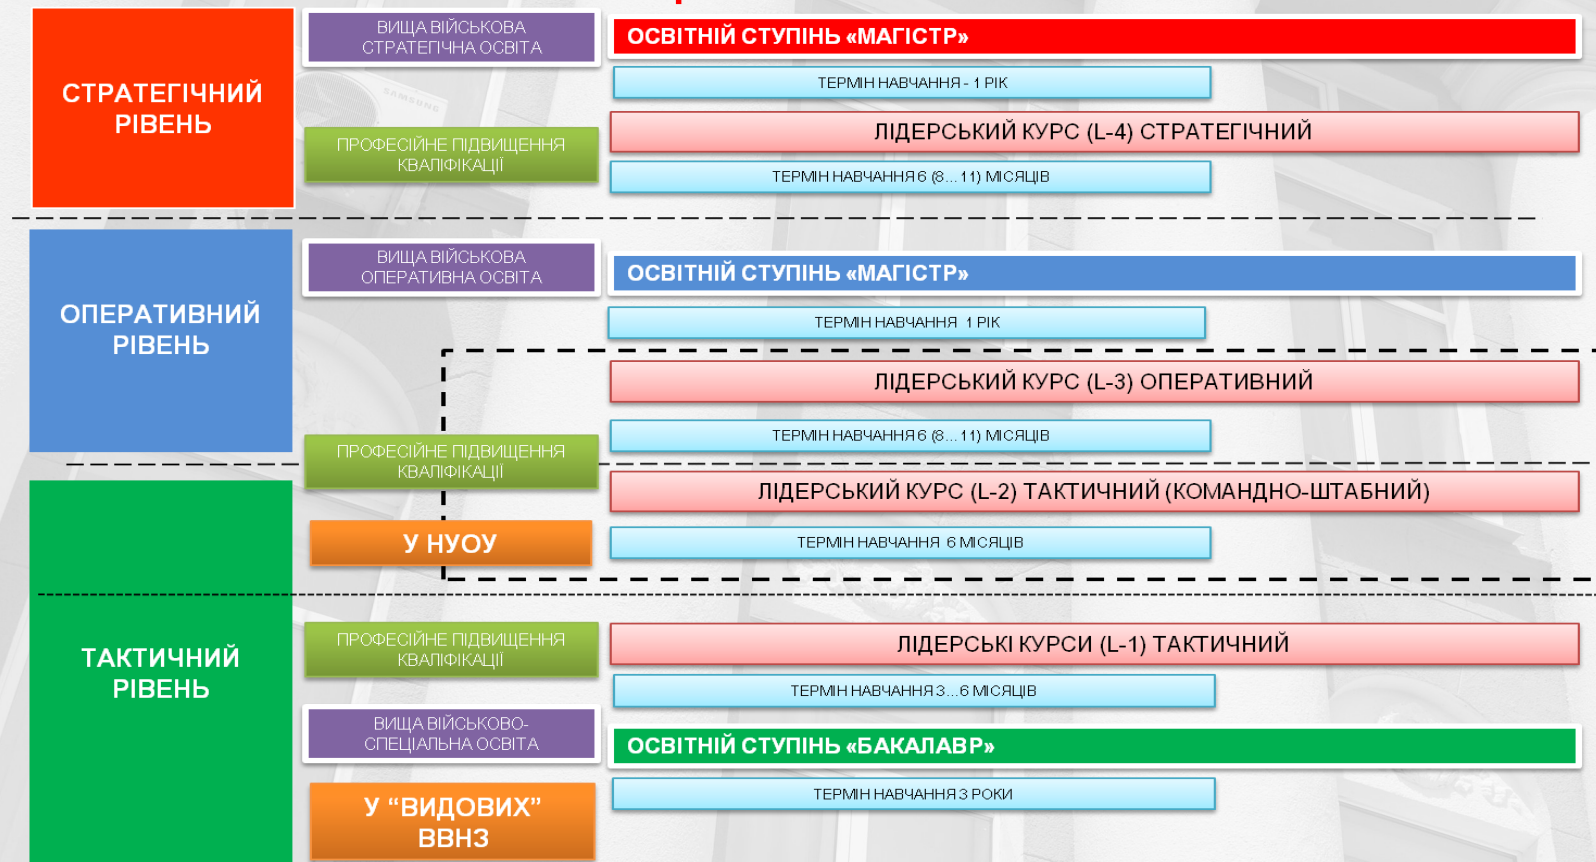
СТРАТЕГІЧНИЙ РІВЕНЬ

ВИЩА ВІЙСЬКОВА СТРАТЕГІЧНА ОСВІТА

ОСВІТНІЙ СТУПІНЬ «МАГІСТР»

ТЕРМІН НАВЧАННЯ - 1 РІК

ПРОФЕСІЙНЕ ПІДВИЩЕННЯ КВАЛІФІКАЦІЇ

ЛІДЕРСЬКИЙ КУРС (L-4) СТРАТЕГІЧНИЙ

ТЕРМІН НАВЧАННЯ 6 (8…11) МІСЯЦІВ

ОПЕРАТИВНИЙ РІВЕНЬ

ВИЩА ВІЙСЬКОВА ОПЕРАТИВНА ОСВІТА

ОСВІТНІЙ СТУПІНЬ «МАГІСТР»

ТЕРМІН НАВЧАННЯ 1 РІК

ЛІДЕРСЬКИЙ КУРС (L-3) ОПЕРАТИВНИЙ

ПРОФЕСІЙНЕ ПІДВИЩЕННЯ КВАЛІФІКАЦІЇ

ТЕРМІН НАВЧАННЯ 6 (8…11) МІСЯЦІВ

ЛІДЕРСЬКИЙ КУРС (L-2) ТАКТИЧНИЙ (КОМАНДНО-ШТАБНИЙ)

У НУОУ

ТЕРМІН НАВЧАННЯ 6 МІСЯЦІВ

ТАКТИЧНИЙ РІВЕНЬ

ПРОФЕСІЙНЕ ПІДВИЩЕННЯ КВАЛІФІКАЦІЇ

ЛІДЕРСЬКІ КУРСИ (L-1) ТАКТИЧНИЙ

ТЕРМІН НАВЧАННЯ 3…6 МІСЯЦІВ

ВИЩА ВІЙСЬКОВО-СПЕЦІАЛЬНА ОСВІТА

ОСВІТНІЙ СТУПІНЬ «БАКАЛАВР»

У “ВИДОВИХ” ВВНЗ

ТЕРМІН НАВЧАННЯ 3 РОКИ